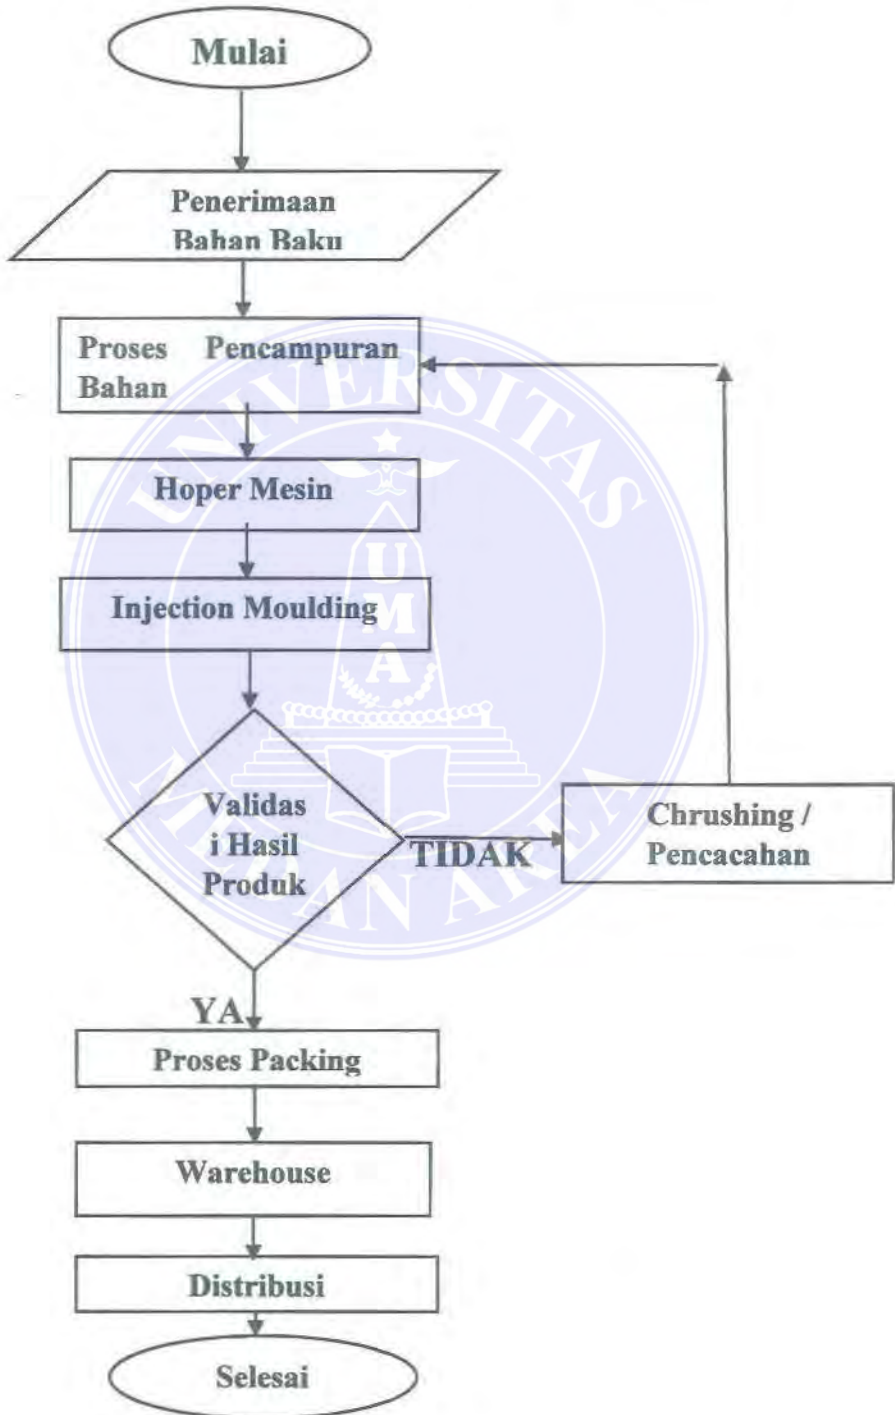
Mulai

Penerimaan Bahan Baku

Proses Pencampuran Bahan

Hoper Mesin

Injection Moulding

Validas i Hasil Produk

TIDAK

Chrushing / Pencacahan

YA

Proses Packing

Warehouse

Distribusi

Selesai

UNIVERSITAS MEDAN AREA

U M A